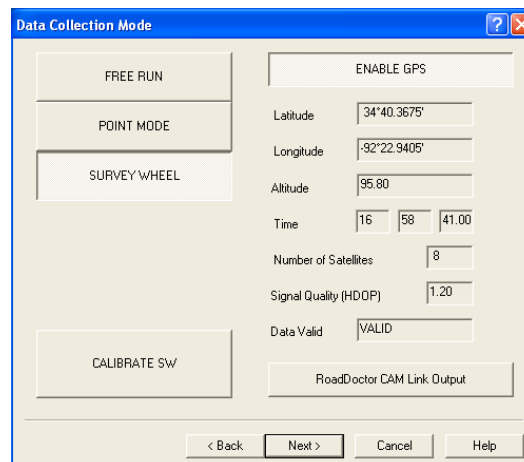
Data Collection Mode

?

FREE RUN

POINT MODE

SURVEY WHEEL

CALIBRATE SW

ENABLE GPS

Latitude 34°40.3675'

Longitude -92°22.9405'

Altitude 95.80

Time 16 58 41.00

Number of Satellites 8

Signal Quality (HDOP) 1.20

Data Valid VALID

RoadDoctor CAM Link Output

< Back Next > Cancel Help